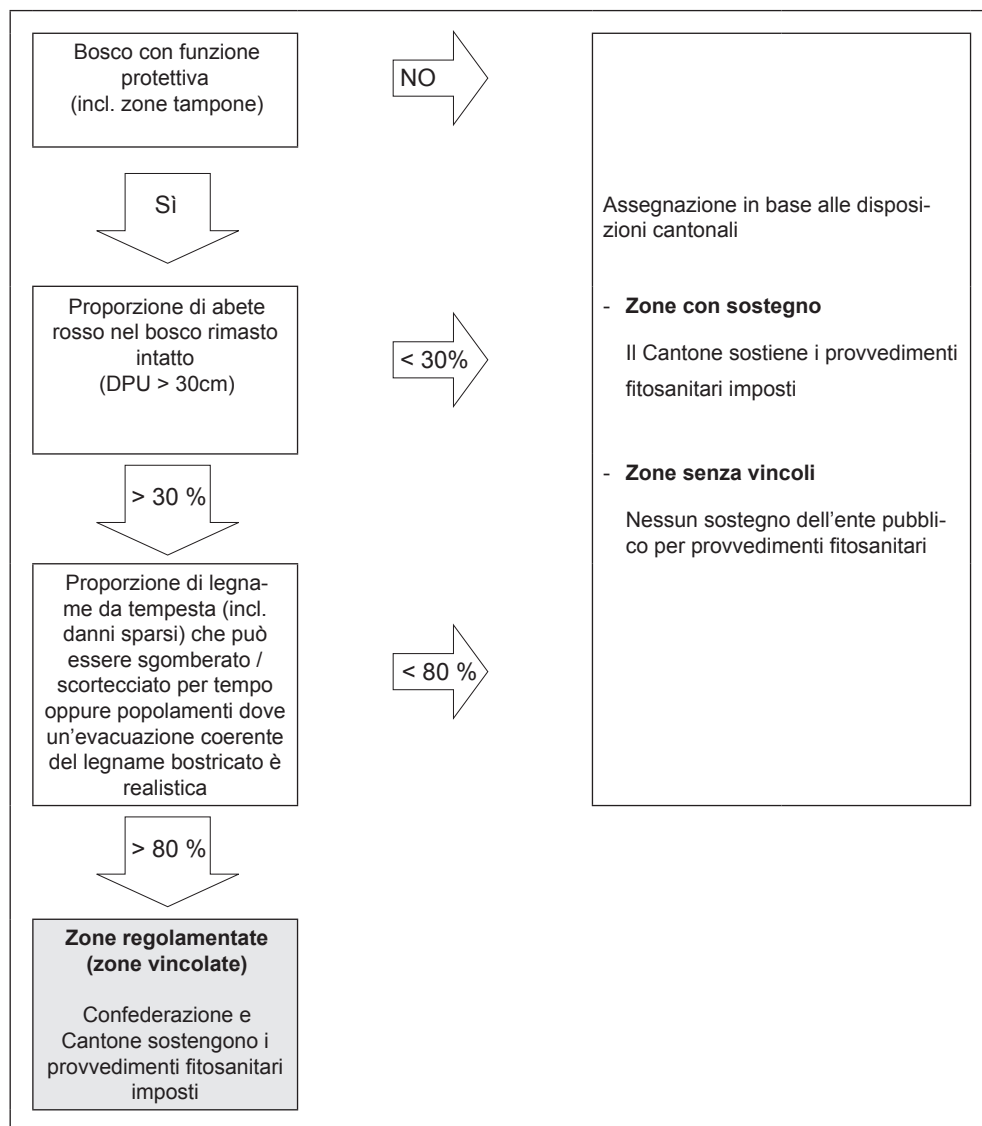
Bosco con funzione protettiva (incl. zone tampone)

NO

Sì

Proporzione di abete rosso nel bosco rimasto intatto (DPU > 30cm)

< 30%

> 30 %

Proporzione di legname da tempesta (incl. danni sparsi) che può essere sgomberato / scortecciato per tempo oppure popolamenti dove un'evacuazione coerente del legname bostricato è realistica

< 80 %

> 80 %

**Zone regolamentate (zone vincolate)**

Confederazione e Cantone sostengono i provvedimenti fitosanitari imposti

Assegnazione in base alle disposizioni cantonali

- **Zone con sostegno**

Il Cantone sostiene i provvedimenti fitosanitari imposti

- **Zone senza vincoli**

Nessun sostegno dell'ente pubblico per provvedimenti fitosanitari